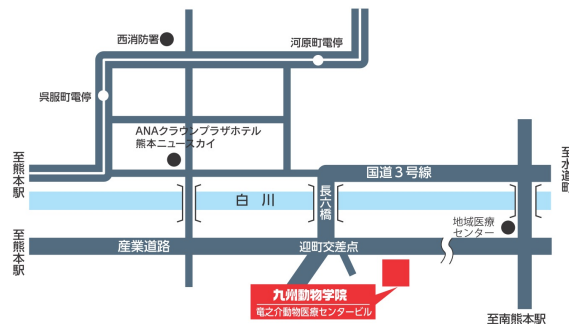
西消防署

河原町電停

呉服町電停

ANAクラウンプラザホテル
熊本ニュースカイ

至熊本駅

国道３号線

至水前寺

白川

長六橋

地域医療センター

至熊本駅

産業道路

迎町交差点

九州動物学院
竜之介動物医療センタービル

至南熊本駅